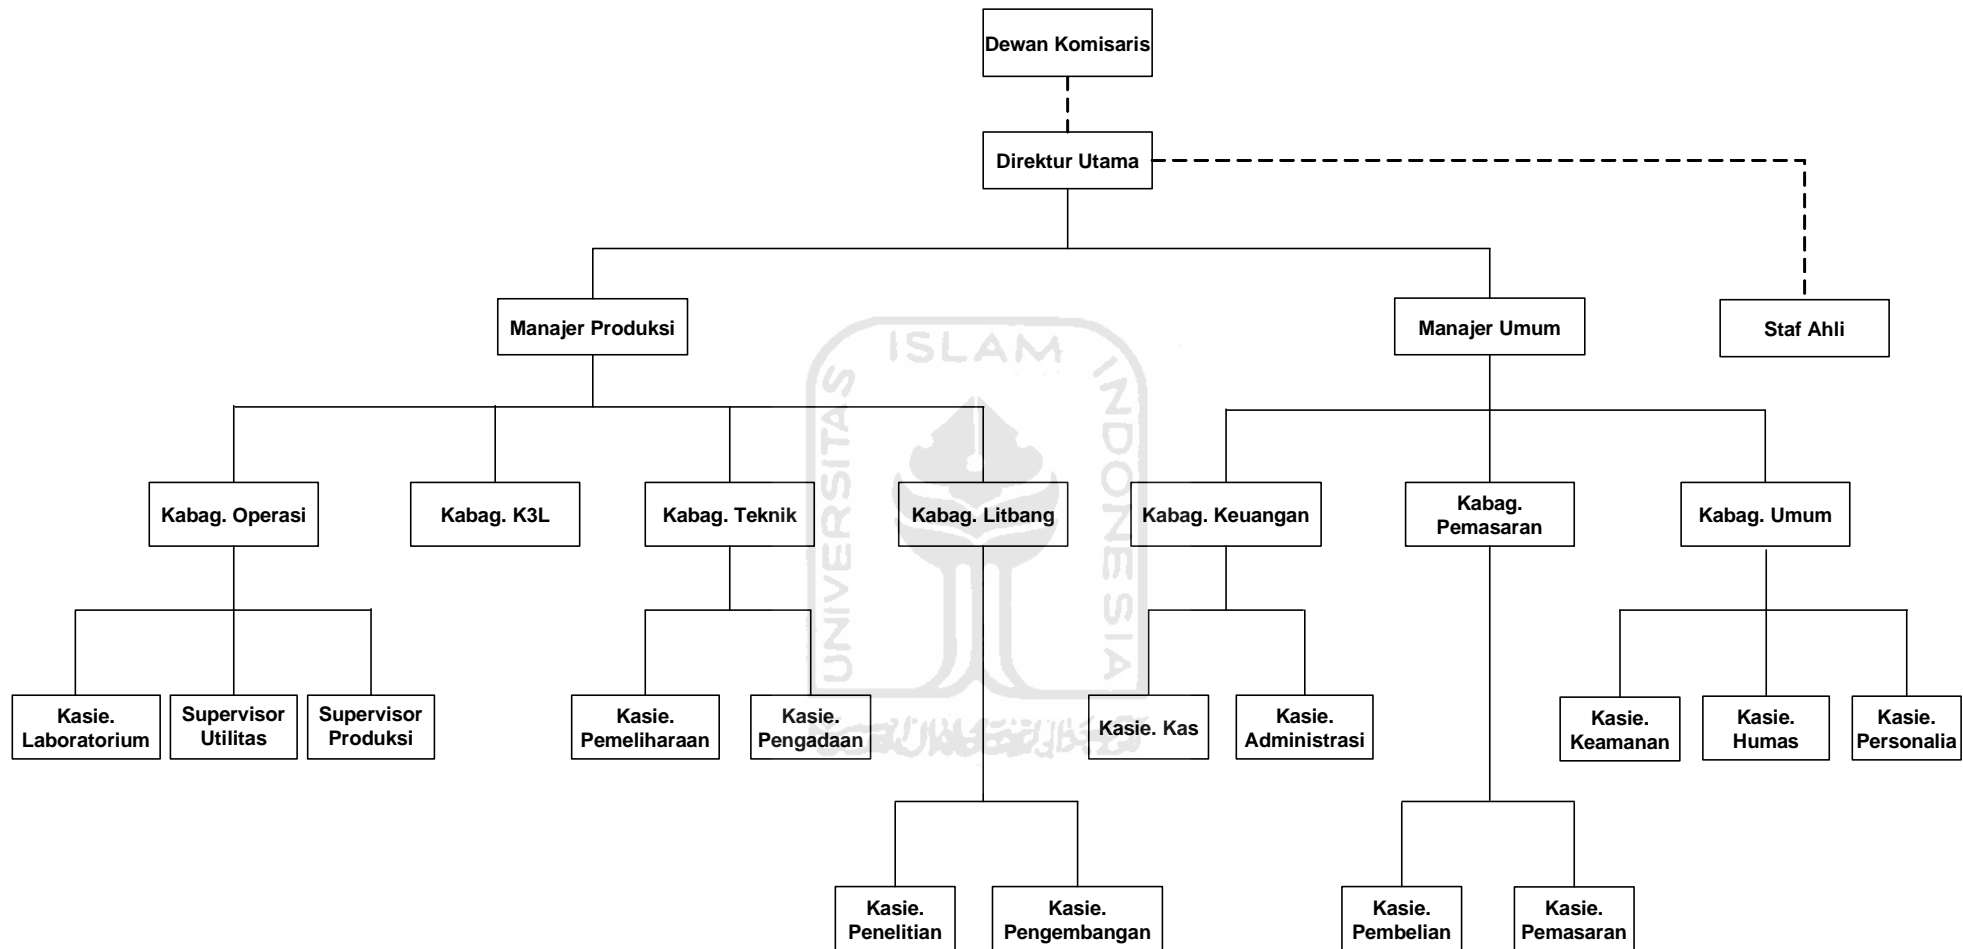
Dewan Komisaris

Direktur Utama

Manajer Produksi

Manajer Umum

Staf Ahli

ISLAM UNIVERSITAS INDONESIA

Kabag. Operasi

Kabag. K3L

Kabag. Teknik

Kabag. Litbang

Kabag. Keuangan

Kabag. Pemasaran

Kabag. Umum

Kasie. Laboratorium

Supervisor Utilitas

Supervisor Produksi

Kasie. Pemeliharaan

Kasie. Pengadaan

Kasie. Kas

Kasie. Administrasi

Kasie. Keamanan

Kasie. Humas

Kasie. Personalia

Kasie. Penelitian

Kasie. Pengembangan

Kasie. Pembelian

Kasie. Pemasaran